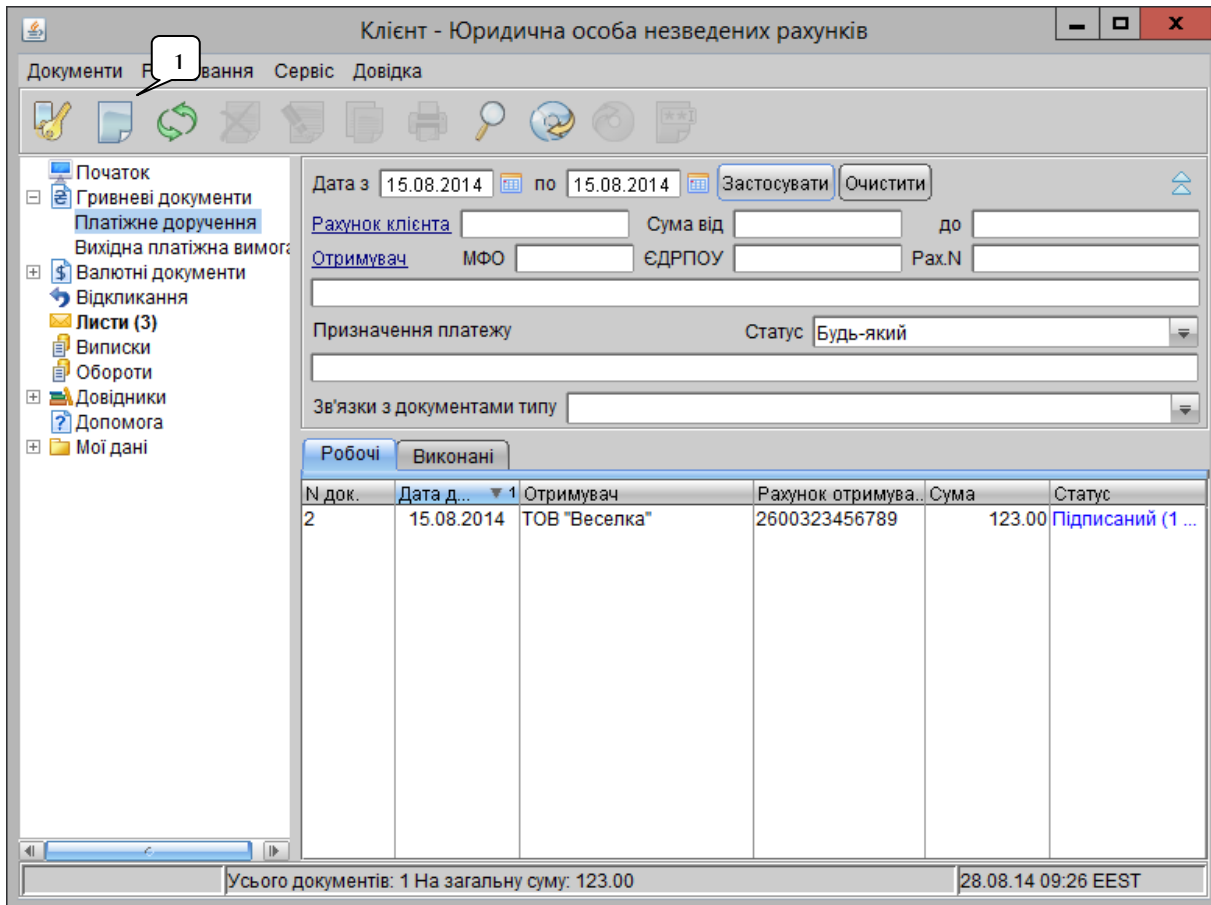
Клієнт - Юридична особа незведених рахунків

Документи Р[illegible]вання Сервіс Довідка

1

Початок
Гривневі документи
Платіжне доручення
Вихідна платіжна вимога
Валютні документи
Відкликання
Листи (3)
Виписки
Обороти
Довідники
Допомога
Мої дані

Дата з 15.08.2014 по 15.08.2014 Застосувати Очистити

Рахунок клієнта Сума від до

Отримувач МФО ЄДРПОУ Рах.N

Призначення платежу Статус Будь-який

Зв'язки з документами типу

Робочі Виконані

| N док. | Дата д... 1 | Отримувач | Рахунок отримува... | Сума | Статус |
|---|---|---|---|---|---|
| 2 | 15.08.2014 | ТОВ "Веселка" | 2600323456789 | 123.00 | Підписаний (1 ... |

Усього документів: 1 На загальну суму: 123.00

28.08.14 09:26 EEST